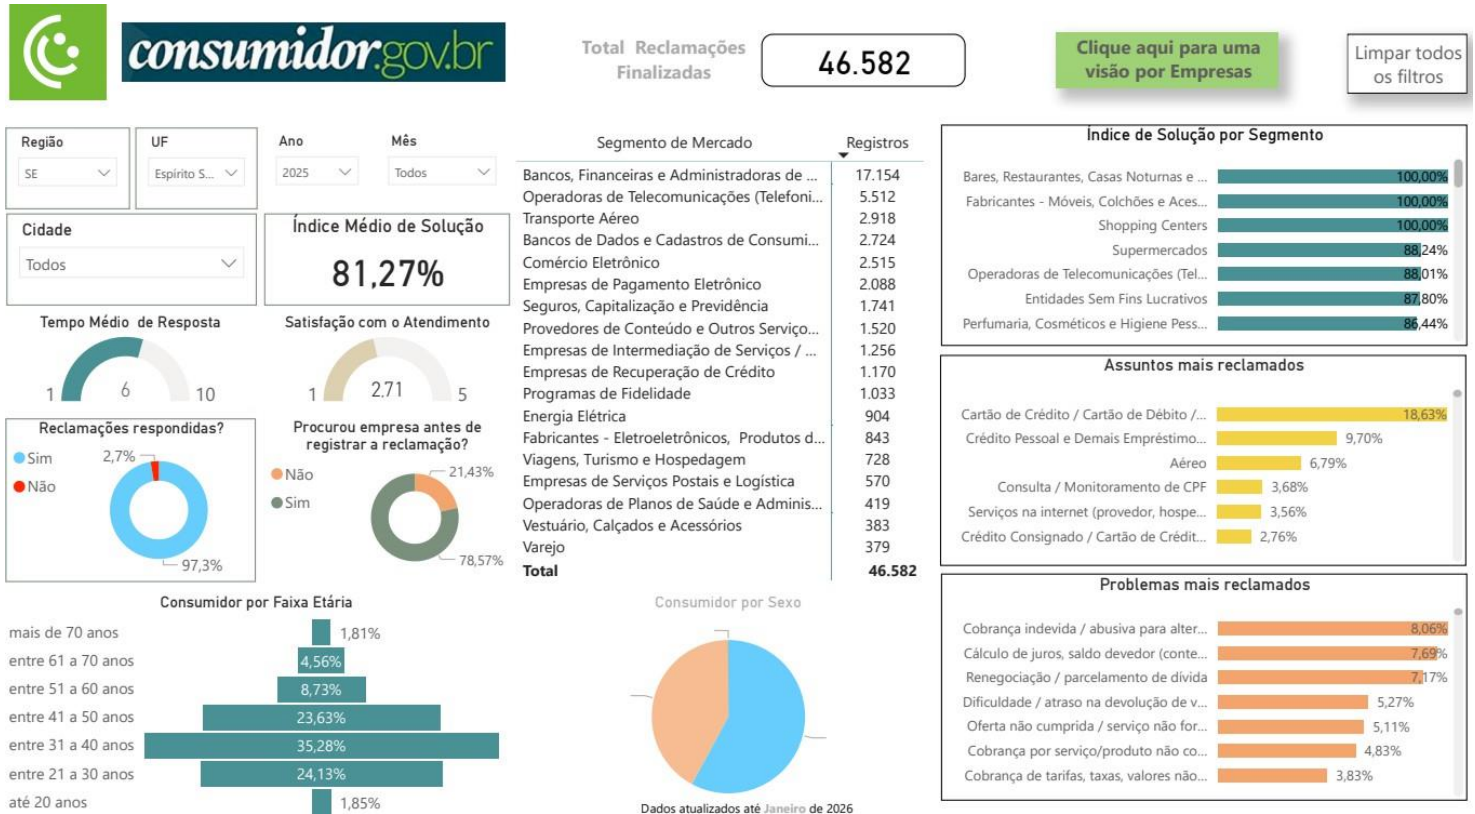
consumidor.gov.br

Total Reclamações Finalizadas

46.582

Clique aqui para uma visão por Empresas

Limpar todos os filtros

Região
SE

UF
Espírito S...

Ano
2025

Mês
Todos

Cidade
Todos

Índice Médio de Solução
81,27%

Tempo Médio de Resposta
1 6 10

Satisfação com o Atendimento
1 2,71 5

Reclamações respondidas?
Sim
Não
2,7%
97,3%

Procurou empresa antes de registrar a reclamação?
Não
Sim
21,43%
78,57%

| Segmento de Mercado | Registros |
|---|---|
| Bancos, Financeiras e Administradoras de ... | 17.154 |
| Operadoras de Telecomunicações (Telefoni... | 5.512 |
| Transporte Aéreo | 2.918 |
| Bancos de Dados e Cadastros de Consumi... | 2.724 |
| Comércio Eletrônico | 2.515 |
| Empresas de Pagamento Eletrônico | 2.088 |
| Seguros, Capitalização e Previdência | 1.741 |
| Provedores de Conteúdo e Outros Serviço... | 1.520 |
| Empresas de Intermediação de Serviços / ... | 1.256 |
| Empresas de Recuperação de Crédito | 1.170 |
| Programas de Fidelidade | 1.033 |
| Energia Elétrica | 904 |
| Fabricantes - Eletroeletrônicos, Produtos d... | 843 |
| Viagens, Turismo e Hospedagem | 728 |
| Empresas de Serviços Postais e Logística | 570 |
| Operadoras de Planos de Saúde e Adminis... | 419 |
| Vestuário, Calçados e Acessórios | 383 |
| Varejo | 379 |
| Total | 46.582 |

Índice de Solução por Segmento
Bares, Restaurantes, Casas Noturnas e ... 100,00%
Fabricantes - Móveis, Colchões e Aces... 100,00%
Shopping Centers 100,00%
Supermercados 88,24%
Operadoras de Telecomunicações (Tel... 88,01%
Entidades Sem Fins Lucrativos 87,80%
Perfumaria, Cosméticos e Higiene Pess... 86,44%

Assuntos mais reclamados
Cartão de Crédito / Cartão de Débito /... 18,63%
Crédito Pessoal e Demais Empréstimo... 9,70%
Aéreo 6,79%
Consulta / Monitoramento de CPF 3,68%
Serviços na internet (provedor, hospe... 3,56%
Crédito Consignado / Cartão de Crédit... 2,76%

Problemas mais reclamados
Cobrança indevida / abusiva para alter... 8,06%
Cálculo de juros, saldo devedor (conte... 7,69%
Renegociação / parcelamento de dívida 7,17%
Dificuldade / atraso na devolução de v... 5,27%
Oferta não cumprida / serviço não for... 5,11%
Cobrança por serviço/produto não co... 4,83%
Cobrança de tarifas, taxas, valores não... 3,83%

Consumidor por Faixa Etária
mais de 70 anos 1,81%
entre 61 a 70 anos 4,56%
entre 51 a 60 anos 8,73%
entre 41 a 50 anos 23,63%
entre 31 a 40 anos 35,28%
entre 21 a 30 anos 24,13%
até 20 anos 1,85%

Consumidor por Sexo

Dados atualizados até Janeiro de 2026